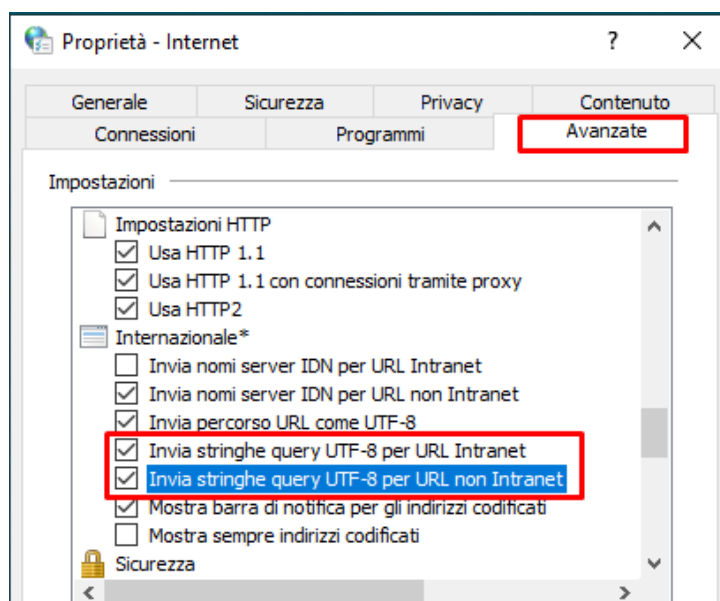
Proprietà - Internet

?

Generale

Sicurezza

Privacy

Contenuto

Connessioni

Programmi

Avanzate

Impostazioni

Impostazioni HTTP

Usa HTTP 1.1

Usa HTTP 1.1 con connessioni tramite proxy

Usa HTTP2

Internazionale*

Invia nomi server IDN per URL Intranet

Invia nomi server IDN per URL non Intranet

Invia percorso URL come UTF-8

Invia stringhe query UTF-8 per URL Intranet

Invia stringhe query UTF-8 per URL non Intranet

Mostra barra di notifica per gli indirizzi codificati

Mostra sempre indirizzi codificati

Sicurezza